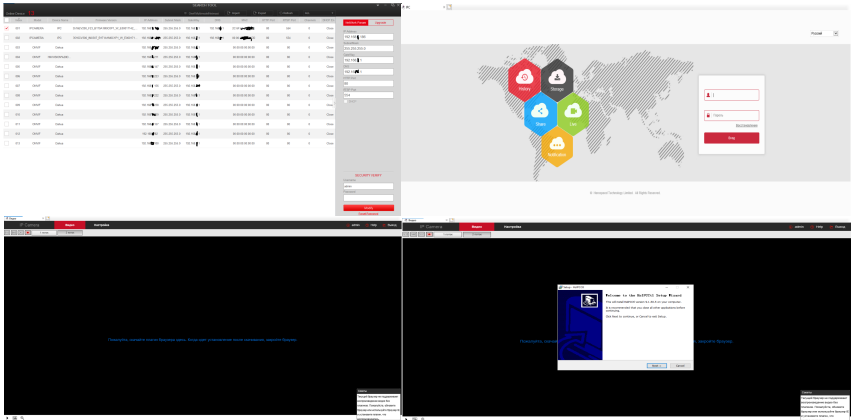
SADP

Online Devices

Modify Network Parameters

History

Storage

Share

Live

Notification

Вход

SECURITY VERIFY

IP Camera

Видео

Настройка

Пожалуйста, нажмите тут, чтобы загрузить плагин. После установки закройте браузер.

Welcome to the WebPSTeI Setup Wizard

Пожалуйста, нажмите тут, чтобы загрузить плагин. После установки закройте браузер.

Next >

Cancel